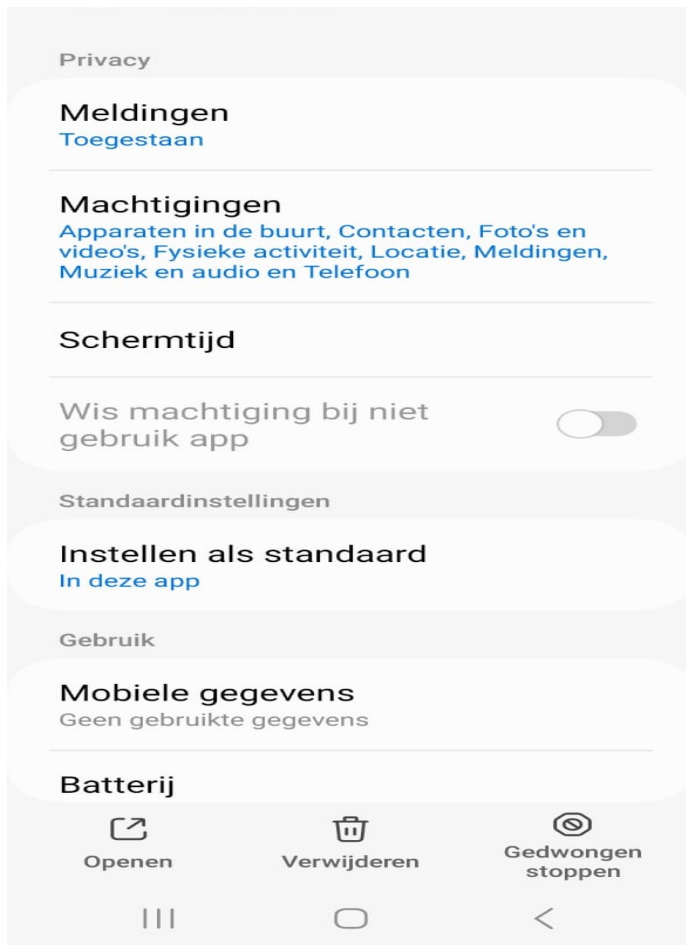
Privacy

Meldingen
Toegestaan

Machtigingen
Apparaten in de buurt, Contacten, Foto's en video's, Fysieke activiteit, Locatie, Meldingen, Muziek en audio en Telefoon

Schermtijd

Wis machtiging bij niet gebruik app

Standaardinstellingen

Instellen als standaard
In deze app

Gebruik

Mobiele gegevens
Geen gebruikte gegevens

Batterij

Openen

Verwijderen

Gedwongen stoppen